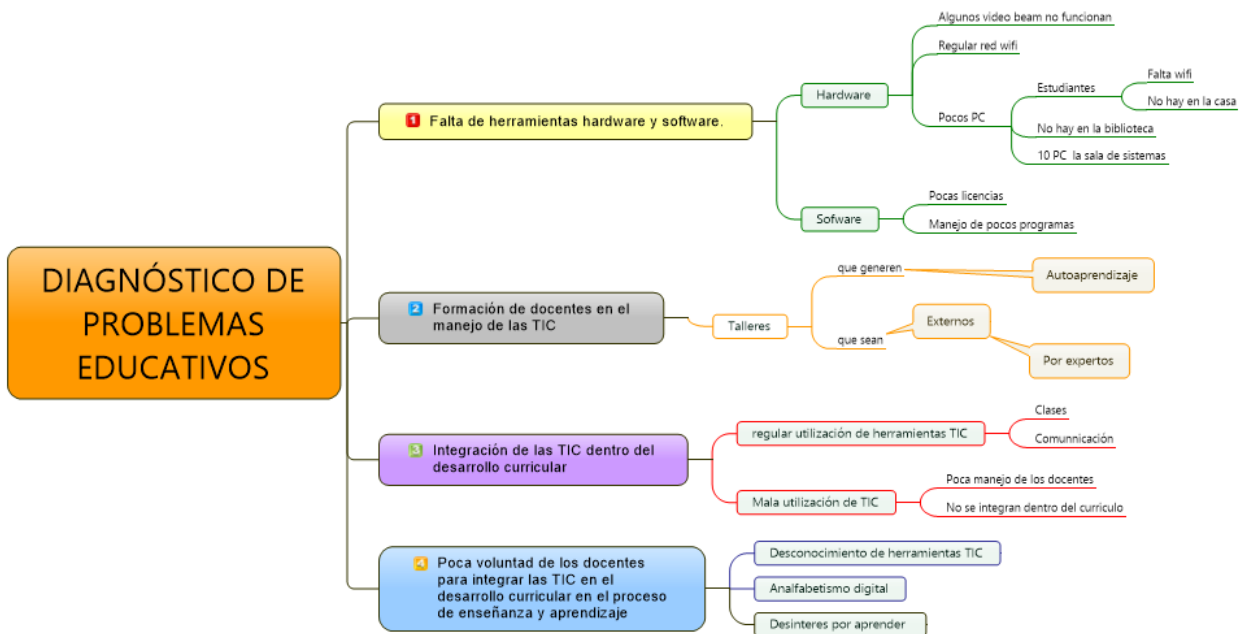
DIAGNÓSTICO DE PROBLEMAS EDUCATIVOS

1 Falta de herramientas hardware y software.

Hardware

Algunos video beam no funcionan

Regular red wifi

Pocos PC

Estudiantes

Falta wifi

No hay en la casa

No hay en la biblioteca

10 PC la sala de sistemas

Sofware

Pocas licencias

Manejo de pocos programas

2 Formación de docentes en el manejo de las TIC

Talleres

que generen

Autoaprendizaje

que sean

Externos

Por expertos

3 Integración de las TIC dentro del desarrollo curricular

regular utilización de herramientas TIC

Clases

Comunnicación

Mala utilización de TIC

Poca manejo de los docentes

No se integran dentro del curriculo

4 Poca voluntad de los docentes para integrar las TIC en el desarrollo curricular en el proceso de enseñanza y aprendizaje

Desconocimiento de herramientas TIC

Analfabetismo digital

Desinteres por aprender